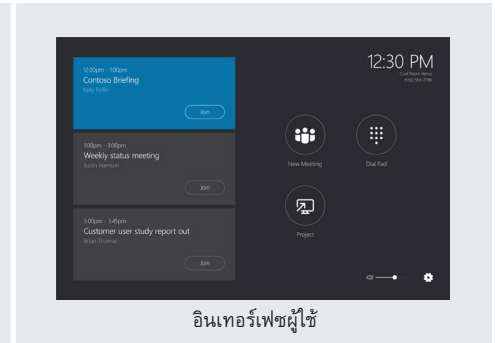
12:00pm - 1:00pm
Contoso Briefing
Kelly Erdlin
Join

1:00pm - 3:00pm
Weekly status meeting
Justin Harrison
Join

3:00pm - 3:45pm
Customer user study report out
Brian Thomas
Join

12:30 PM
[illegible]

New Meeting

Dial Pad

Project

อินเทอร์เฟซผู้ใช้